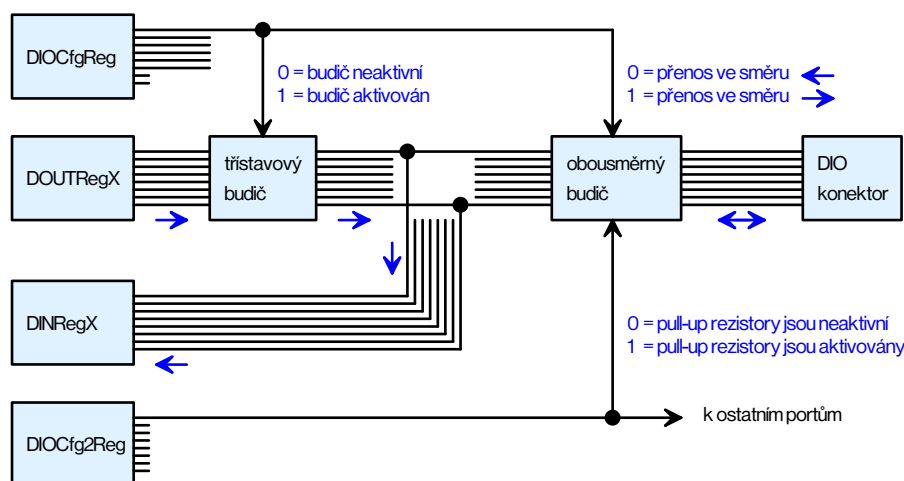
DIOCfgReg

0 = budič neaktivní
1 = budič aktivován

0 = přenos ve směru
1 = přenos ve směru

DOUTRegX

třistavový budič

obousměrný budič

DIO konektor

DINRegX

0 = pull-up rezistory jsou neaktivní
1 = pull-up rezistory jsou aktivovány

DIOCfg2Reg

k ostatním portům